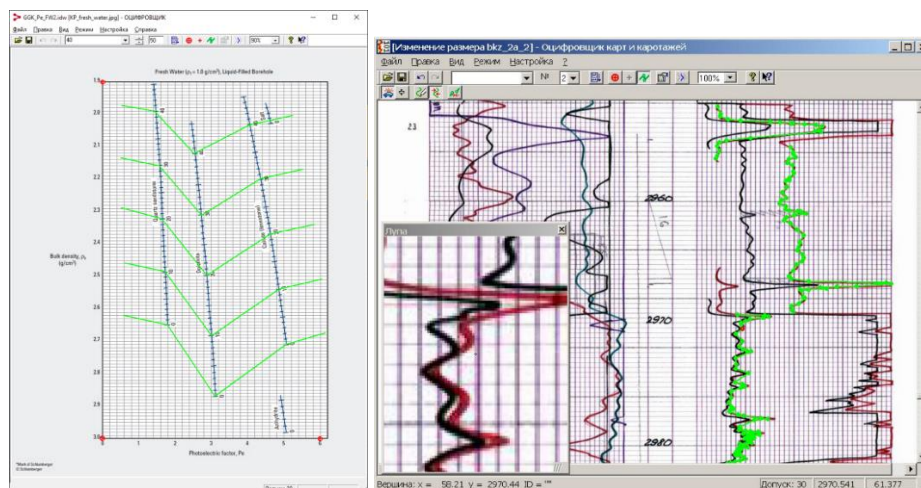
GGK_Pe_FW2.idw [KP_fresh_water.jpeg] - ОЦИФРОВЩИК

Файл Правка Вид Режим Настройка Справка

40

50

90%

Fresh Water ($\rho_f$ = 1.0 g/cm³), Liquid-Filled Borehole

1.9

2.0

2.1

2.2

2.3

2.4

2.5

2.6

2.7

2.8

2.9

3.0

Bulk density, $\rho_b$ (g/cm³)

0

1

2

3

4

5

6

Photoelectric factor, Pe

*Mark of Schlumberger
© Schlumberger

[Изменение размера bkz_2a_2] - Оцифровщик карт и каротажей

Файл Правка Вид Режим Настройка ?

№ 2

100%

21

2960

2970

2980

Лупа

Вершина: x = 58.21 y = 2970.44 ID = 1

Допуск: 30 2970.541 61.377